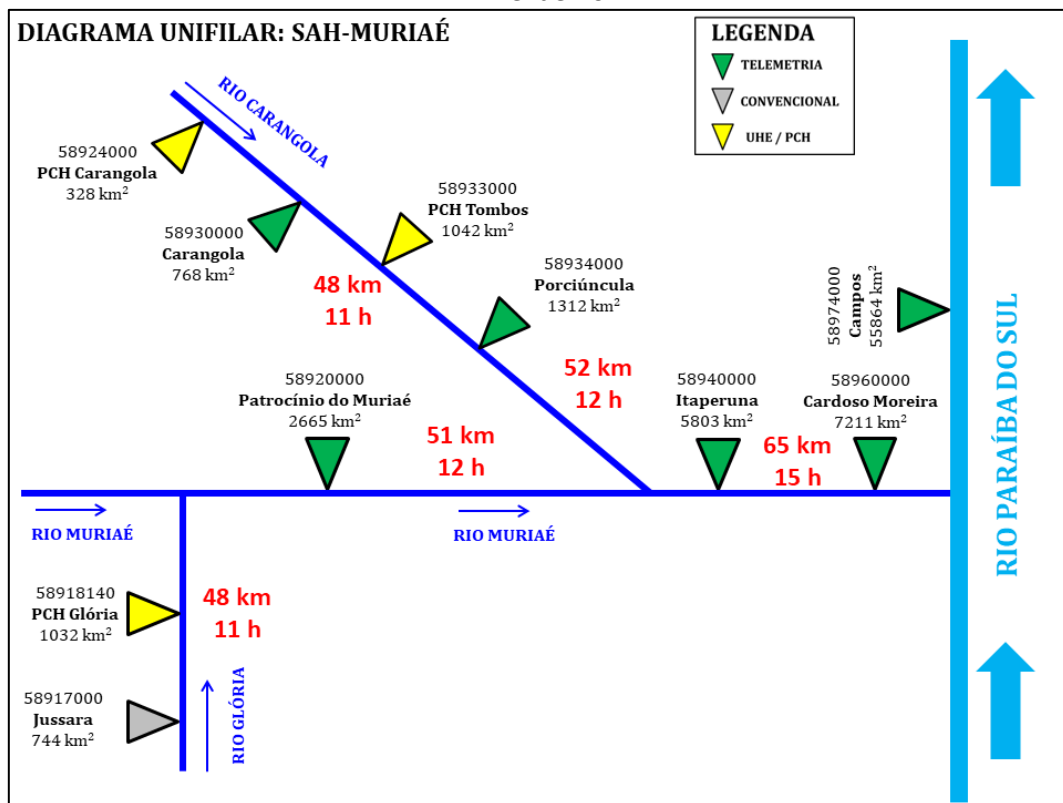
DIAGRAMA UNIFILAR: SAH-MURIAÉ

LEGENDA
TELEMETRIA
CONVENCIONAL
UHE / PCH

RIO CARANGOLA

58924000
PCH Carangola
328 km$^2$

58930000
Carangola
768 km$^2$

58933000
PCH Tombos
1042 km$^2$

48 km
11 h

58934000
Porciúncula
1312 km$^2$

58974000
Campos
55864 km$^2$

52 km
12 h

58920000
Patrocínio do Muriaé
2665 km$^2$

51 km
12 h

58940000
Itaperuna
5803 km$^2$

58960000
Cardoso Moreira
7211 km$^2$

65 km
15 h

RIO PARAÍBA DO SUL

RIO MURIAÉ

RIO MURIAÉ

58918140
PCH Glória
1032 km$^2$

48 km
11 h

58917000
Jussara
744 km$^2$

RIO GLÓRIA